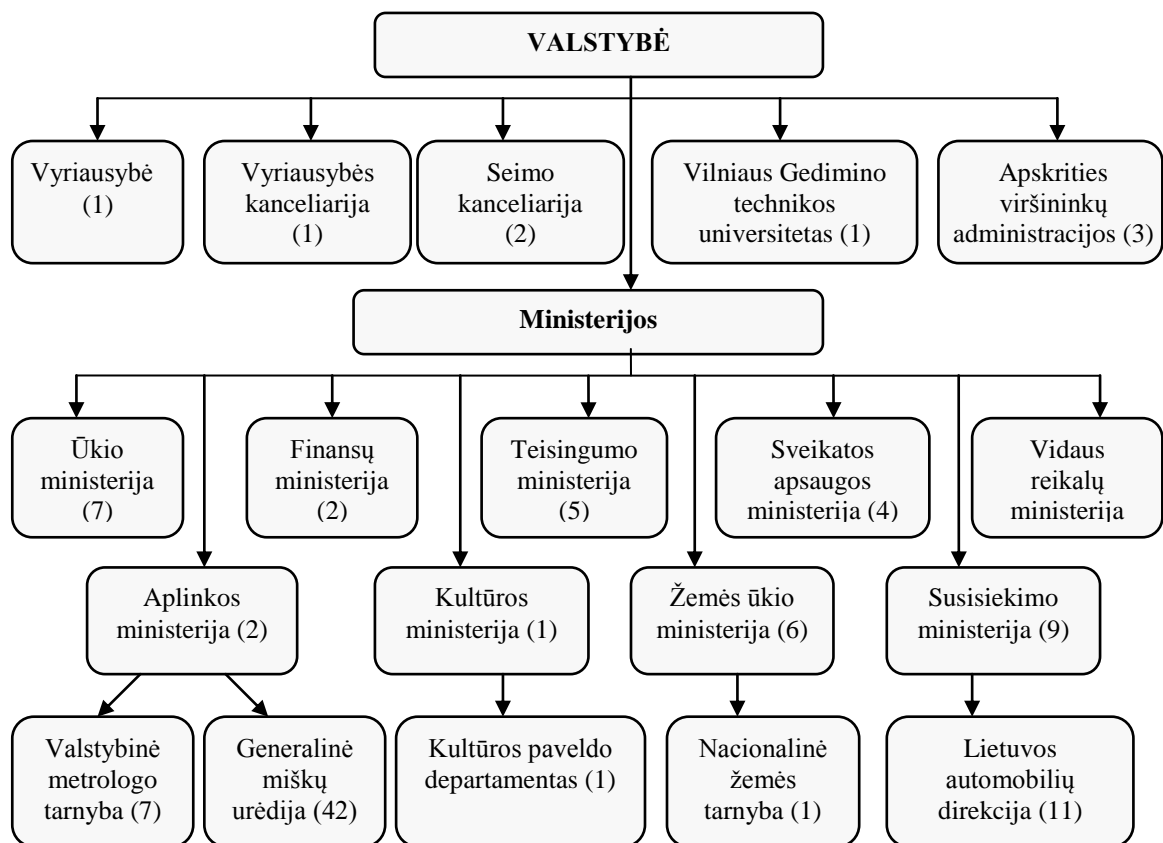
VALSTYBĖ

Vyriausybė (1)

Vyriausybės kanceliarija (1)

Seimo kanceliarija (2)

Vilniaus Gedimino technikos universitetas (1)

Apskrities viršininkų administracijos (3)

Ministerijos

Ūkio ministerija (7)

Finansų ministerija (2)

Teisingumo ministerija (5)

Sveikatos apsaugos ministerija (4)

Vidaus reikalų ministerija

Aplinkos ministerija (2)

Kultūros ministerija (1)

Žemės ūkio ministerija (6)

Susisiekimo ministerija (9)

Valstybinė metrologo tarnyba (7)

Generalinė miškų urėdija (42)

Kultūros paveldo departamentas (1)

Nacionalinė žemės tarnyba (1)

Lietuvos automobilių direkcija (11)